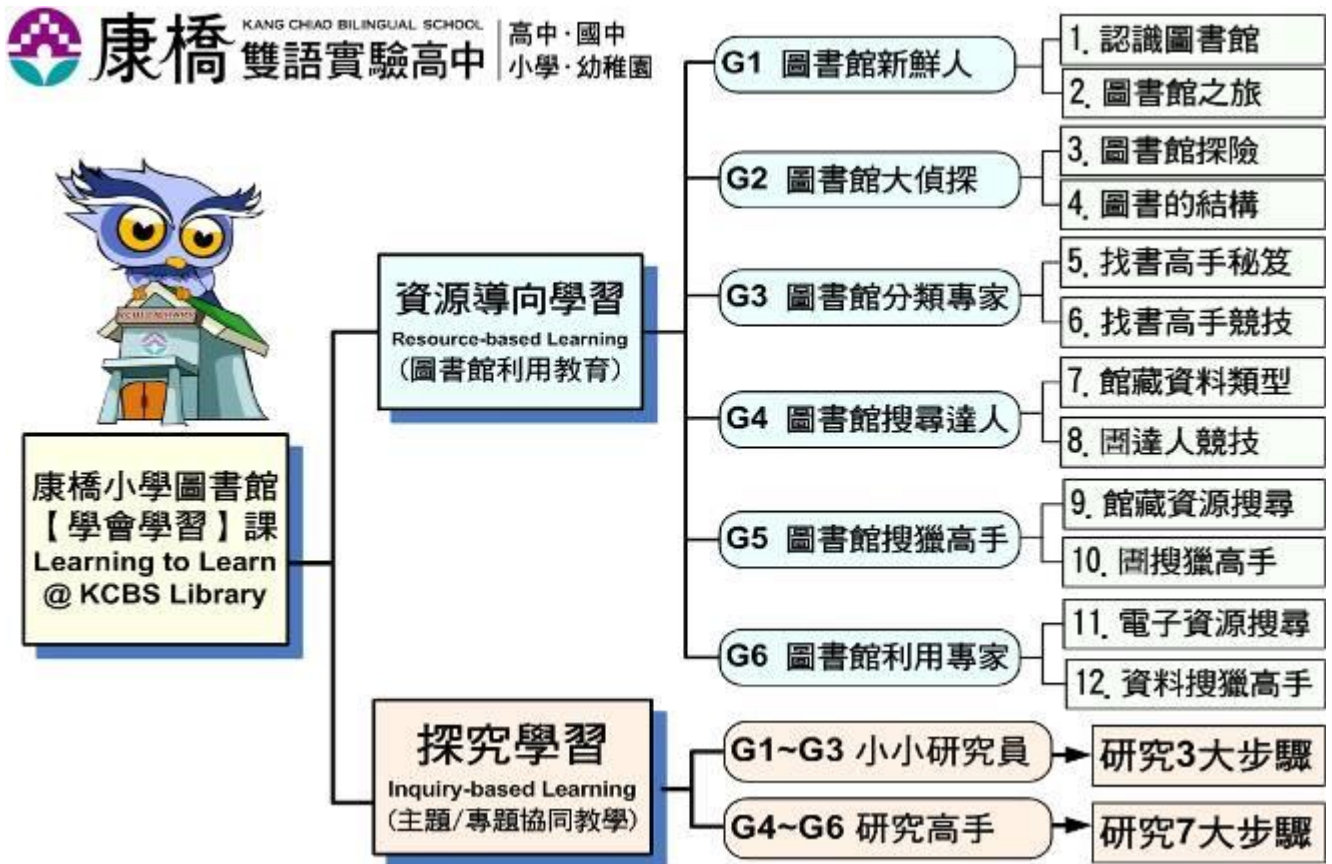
康橋 KANG CHIAO BILINGUAL SCHOOL 雙語實驗高中 高中·國中 小學·幼稚園

康橋小學圖書館【學會學習】課 Learning to Learn @ KCBS Library

資源導向學習 Resource-based Learning (圖書館利用教育)

G1 圖書館新鮮人
1. 認識圖書館
2. 圖書館之旅

G2 圖書館大偵探
3. 圖書館探險
4. 圖書的結構

G3 圖書館分類專家
5. 找書高手秘笈
6. 找書高手競技

G4 圖書館搜尋達人
7. 館藏資料類型
8. 圕達人競技

G5 圖書館搜獵高手
9. 館藏資源搜尋
10. 圕搜獵高手

G6 圖書館利用專家
11. 電子資源搜尋
12. 資料搜獵高手

探究學習 Inquiry-based Learning (主題/專題協同教學)

G1~G3 小小研究員 研究3大步驟

G4~G6 研究高手 研究7大步驟